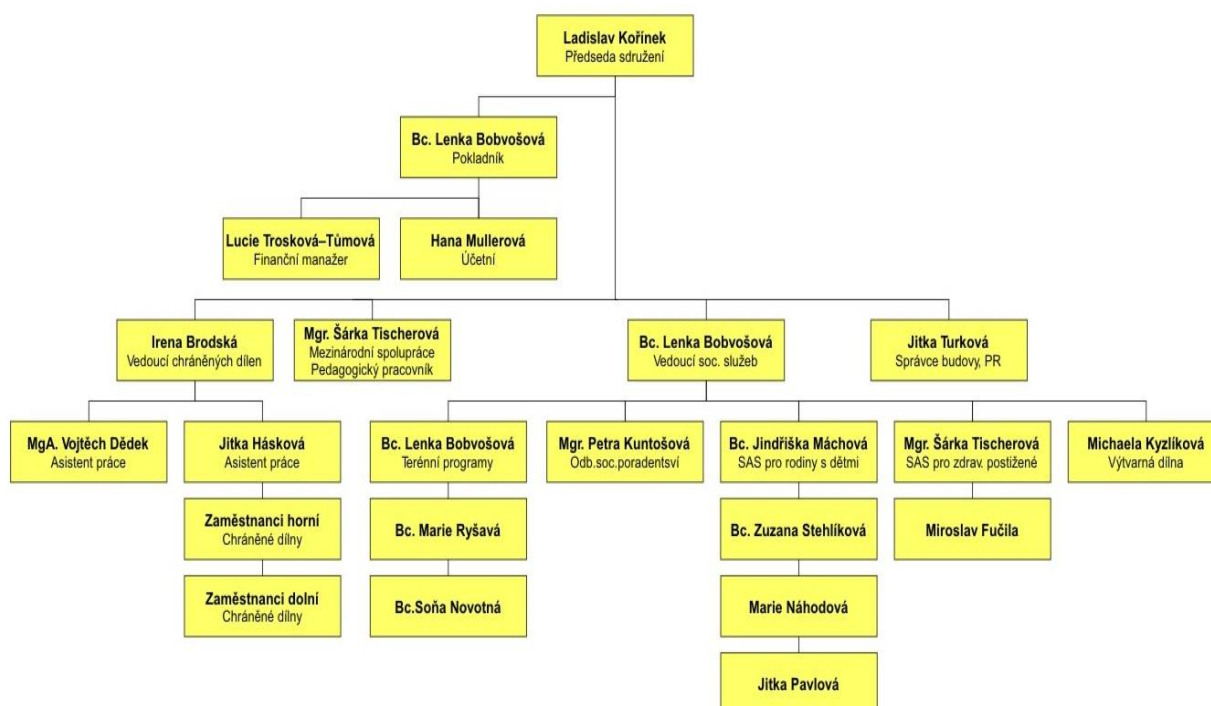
Ladislav Kořínek
Předseda sdružení

Bc. Lenka Bobvošová
Pokladník

Lucie Trosková–Tůmová
Finanční manažer

Hana Mullerová
Účetní

Irena Brodská
Vedoucí chráněných dílen

Mgr. Šárka Tischerová
Mezinárodní spolupráce
Pedagogický pracovník

Bc. Lenka Bobvošová
Vedoucí soc. služeb

Jitka Turková
Správce budovy, PR

MgA. Vojtěch Dědek
Asistent práce

Jitka Hásková
Asistent práce

Zaměstnanci horní
Chráněné dílny

Zaměstnanci dolní
Chráněné dílny

Bc. Lenka Bobvošová
Terénní programy

Bc. Marie Ryšavá

Bc.Soňa Novotná

Mgr. Petra Kuntošová
Odb.soc.poradentsví

Bc. Jindřiška Máchová
SAS pro rodiny s dětmi

Bc. Zuzana Stehlíková

Marie Náhodová

Jitka Pavlová

Mgr. Šárka Tischerová
SAS pro zdrav. postižené

Miroslav Fučila

Michaela Kyzlíková
Výtvarná dílna